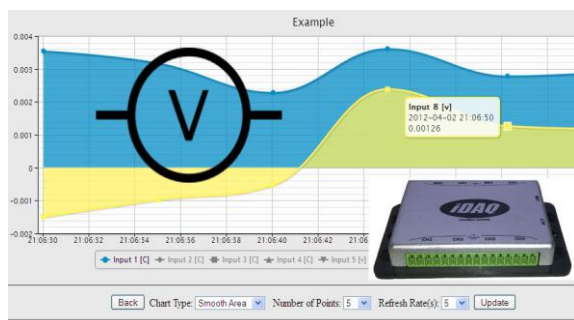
Example

0.004
0.003
0.002
0.001
0
-0.001
-0.002

21:06:30 21:06:32 21:06:34 21:06:36 21:06:38 21:06:40 21:06:42 21:06

V

Input 8 [v]
2012-04-02 21:06:50
0.00126

IDAQ

Input 1 [C] Input 2 [C] Input 3 [C] Input 4 [C] Input 5 [v]

Back Chart Type: Smooth Area Number of Points: 5 Refresh Rate(s): 5 Update